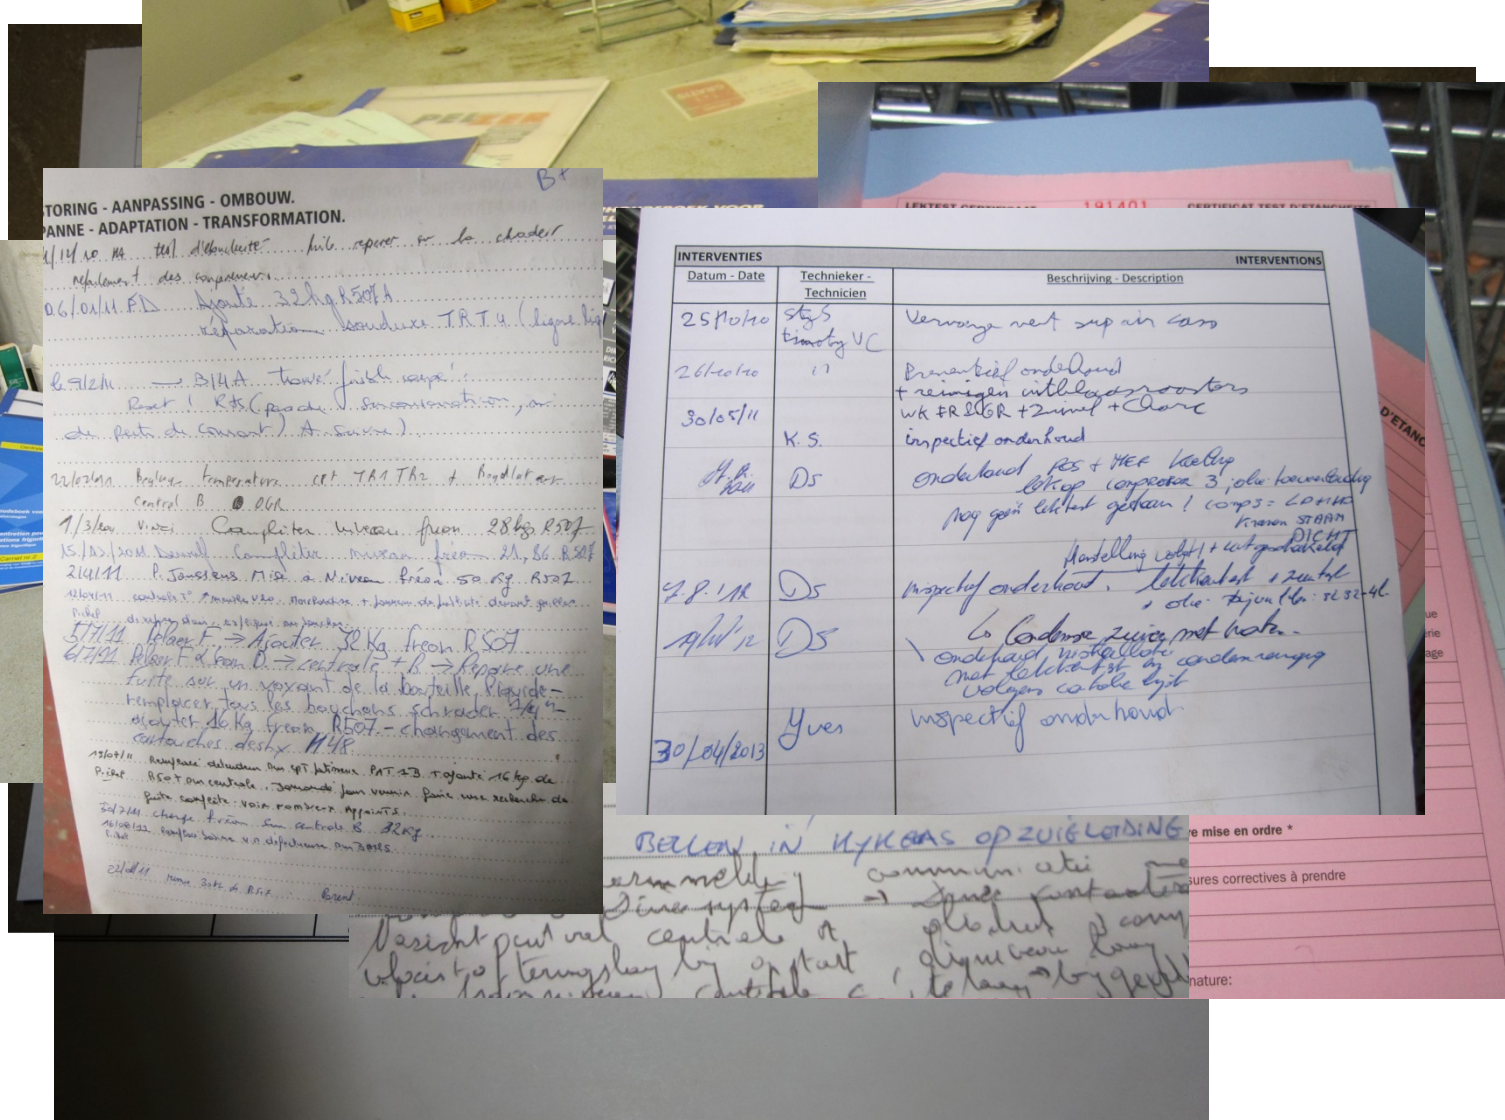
PELSER

TORING - AANPASSING - OMBOUW.
PANNE - ADAPTATION - TRANSFORMATION.

B

1/11/10 HA tel. d'absolute fuit. reparer & le chadeir refaitement des compresseurs.
06/01/11 FD Ajoute 32 kg R507A reparation soudure T.R.T.4. (ligne liq
8/9/2011 → B14A trouvé fuit soupé!
Reset ! RTS (par de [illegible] au de porte de Connart) A suivre)
22/07/11 Bagleer temperature crt TR1 TR2 + Regellat ass Central B 0GR
1/3/2012 Vives Compléter niveau freon 28 kg R507
15/03/2012 Dewael Compléter niveau freon 21,86 R507
21/4/11 P. Janssens Mise a Niveau freon 50 Kg R507
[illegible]
5/7/11 Pelaez F. → Ajouter 32 Kg freon R507
6/7/11 Pelaez F & Bon D. → centrale + B → Réparé une fuite sur un voyant de la bouteille liquide - remplacer tous les bouchons schrader 1/4" - ajouter 16 Kg freon R507 - changement des cartouches deshy H48
13/07/11 Remplacé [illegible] PAT 13 T ajouté 16 kg de R507 ou centrale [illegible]
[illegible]
30/7/11 charge freon sur centrale B 32 Kg
16/08/11 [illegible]
22/08/11 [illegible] R507 Brent

INTERVENTIES | INTERVENTIONS

| Datum - Date | Technieker - Technicien | Beschrijving - Description |
|---|---|---|
| 25/10/10 | Stijs timothy VC | Vervangen net sup air cass |
| 26/10/10 | 〃 | Preventief onderhoud + reinigen uitblaasroosters |
| 30/05/11 | K.S. | WK + R S GR + 2 wel + Charc inspectief onderhoud |
| 11.8.2011 | DS | onderhoud PCS + HEF koelcp lekop compressor 3, olie toevoeging nog geen lektest gedaan! comps = LOMAC kranen STAAN DICHT |
| 7.8.'12 | DS | inspectief onderhoud. lektest + centrale + olie bijvullen: SL 32-4L bestelling volgt + uitgeschakeld |
| 9/10/'12 | DS | Condensor zuiver met water. onderhoud installatie met lektest op condensor volgens controle lijst |
| 30/04/2013 | Yves | inspectief onderhoud |

LEKTEST CERTIFICAAT 191401 CERTIFICAT TEST D'ETANCHEITE

D'ETANC

BELLON IN HYKEAS OPZUIGLEIDING
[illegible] communicatie
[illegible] → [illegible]
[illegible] centrale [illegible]
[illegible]

re mise en ordre *
sures correctives à prendre
nature: